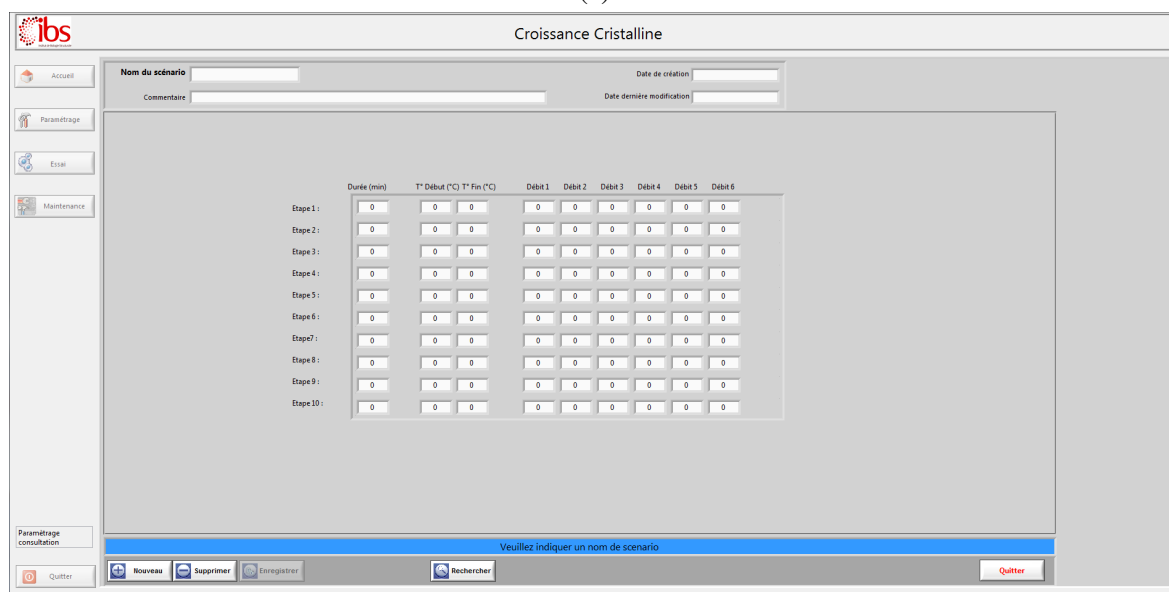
ibs

Croissance Cristalline

Accueil

Paramétrage

Essai

Maintenance

Nom du scénario

Commentaire

Date de création

Date dernière modification

| | Durée (min) | T° Début (°C) | T° Fin (°C) | Débit 1 | Débit 2 | Débit 3 | Débit 4 | Débit 5 | Débit 6 |
|---|---|---|---|---|---|---|---|---|---|
| Etape 1 : | 0 | 0 | 0 | 0 | 0 | 0 | 0 | 0 | 0 |
| Etape 2 : | 0 | 0 | 0 | 0 | 0 | 0 | 0 | 0 | 0 |
| Etape 3 : | 0 | 0 | 0 | 0 | 0 | 0 | 0 | 0 | 0 |
| Etape 4 : | 0 | 0 | 0 | 0 | 0 | 0 | 0 | 0 | 0 |
| Etape 5 : | 0 | 0 | 0 | 0 | 0 | 0 | 0 | 0 | 0 |
| Etape 6 : | 0 | 0 | 0 | 0 | 0 | 0 | 0 | 0 | 0 |
| Etape7 : | 0 | 0 | 0 | 0 | 0 | 0 | 0 | 0 | 0 |
| Etape 8 : | 0 | 0 | 0 | 0 | 0 | 0 | 0 | 0 | 0 |
| Etape 9 : | 0 | 0 | 0 | 0 | 0 | 0 | 0 | 0 | 0 |
| Etape 10 : | 0 | 0 | 0 | 0 | 0 | 0 | 0 | 0 | 0 |

Paramétrage consultation

Veuillez indiquer un nom de scenario

Quitter

Nouveau

Supprimer

Enregistrer

Rechercher

Quitter